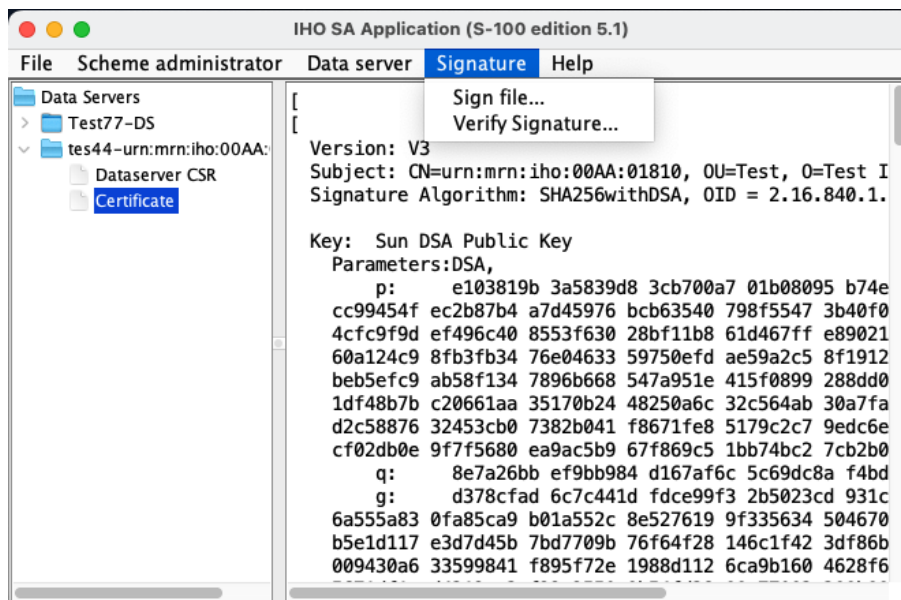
IHO SA Application (S-100 edition 5.1)

File Scheme administrator Data server Signature Help

Sign file...
Verify Signature...

Data Servers
Test77-DS
tes44-urn:mrn:iho:00AA:
Dataserver CSR
Certificate

[
[
Version: V3
Subject: CN=urn:mrn:iho:00AA:01810, OU=Test, O=Test I
Signature Algorithm: SHA256withDSA, OID = 2.16.840.1.

Key: Sun DSA Public Key
Parameters:DSA,
p: e103819b 3a5839d8 3cb700a7 01b08095 b74e
cc99454f ec2b87b4 a7d45976 bcb63540 798f5547 3b40f0
4cfc9f9d ef496c40 8553f630 28bf11b8 61d467ff e89021
60a124c9 8fb3fb34 76e04633 59750efd ae59a2c5 8f1912
beb5efc9 ab58f134 7896b668 547a951e 415f0899 288dd0
1df48b7b c20661aa 35170b24 48250a6c 32c564ab 30a7fa
d2c58876 32453cb0 7382b041 f8671fe8 5179c2c7 9edc6e
cf02db0e 9f7f5680 ea9ac5b9 67f869c5 1bb74bc2 7cb2b0
q: 8e7a26bb ef9bb984 d167af6c 5c69dc8a f4bd
g: d378cfad 6c7c441d fdce99f3 2b5023cd 931c
6a555a83 0fa85ca9 b01a552c 8e527619 9f335634 504670
b5e1d117 e3d7d45b 7bd7709b 76f64f28 146c1f42 3df86b
009430a6 33599841 f895f72e 1988d112 6ca9b160 4628f6
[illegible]